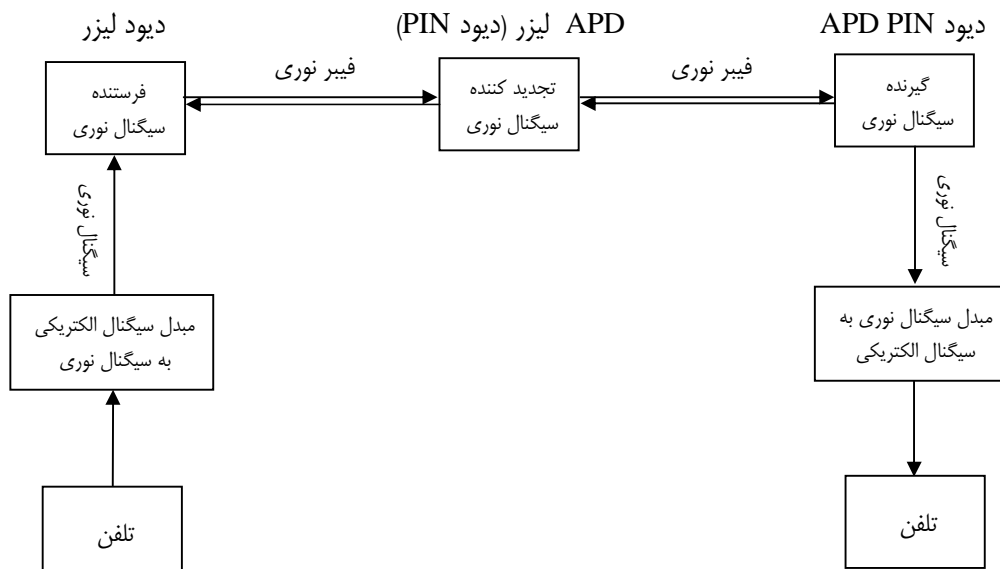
دیود لیزر

(دیود PIN) لیزر APD

دیود APD PIN

فرستنده سیگنال نوری

فیبر نوری

تجدید کننده سیگنال نوری

فیبر نوری

گیرنده سیگنال نوری

سیگنال نوری

سیگنال نوری

مبدل سیگنال الکتریکی به سیگنال نوری

مبدل سیگنال نوری به سیگنال الکتریکی

تلفن

تلفن